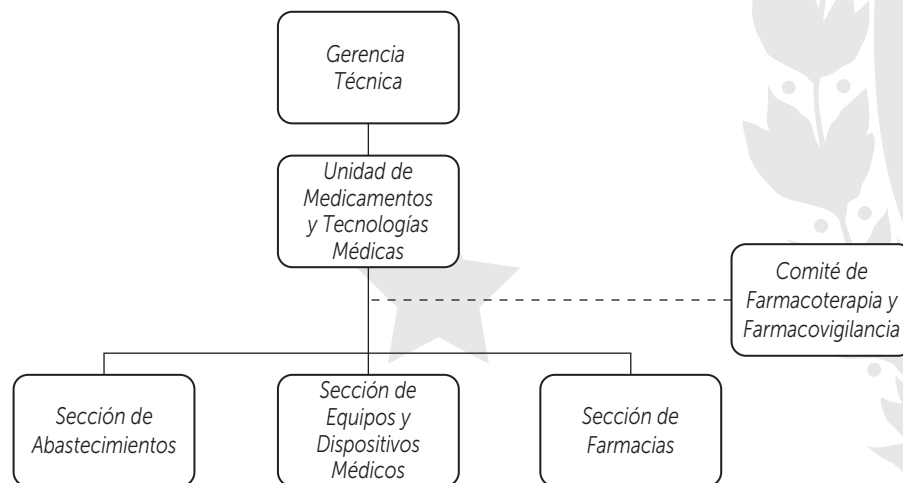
Gerencia Técnica

Unidad de Medicamentos y Tecnologías Médicas

Comité de Farmacoterapia y Farmacovigilancia

Sección de Abastecimientos

Sección de Equipos y Dispositivos Médicos

Sección de Farmacias